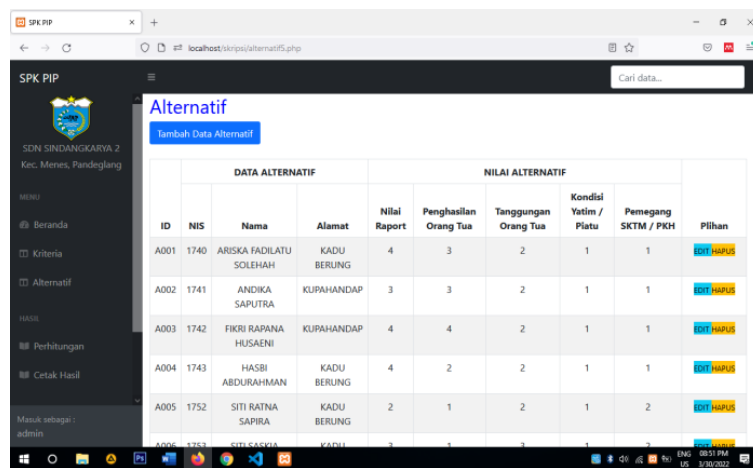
SPK PIP
localhost/skripsi/alternatif5.php

SPK PIP
Cari data...

SDN SINDANGKARYA 2
Kec. Menes, Pandeglang

MENU
Beranda
Kriteria
Alternatif

HASIL
Perhitungan
Cetak Hasil

Masuk sebagai :
admin

Alternatif
Tambah Data Alternatif

| ID | NIS | Nama | Alamat | Nilai Raport | Penghasilan Orang Tua | Tanggungan Orang Tua | Kondisi Yatim / Piatu | Pemegang SKTM / PKH | Pilihan |
|---|---|---|---|---|---|---|---|---|---|
| | DATA ALTERNATIF | | | NILAI ALTERNATIF | | | | | |
| A001 | 1740 | ARISKA FADILATU SOLEHAH | KADU BERUNG | 4 | 3 | 2 | 1 | 1 | EDIT HAPUS |
| A002 | 1741 | ANDIKA SAPUTRA | KUPAHANDAP | 3 | 3 | 2 | 1 | 1 | EDIT HAPUS |
| A003 | 1742 | FIKRI RAPANA HUSAENI | KUPAHANDAP | 4 | 4 | 2 | 1 | 1 | EDIT HAPUS |
| A004 | 1743 | HASBI ABDURAHMAN | KADU BERUNG | 4 | 2 | 2 | 1 | 1 | EDIT HAPUS |
| A005 | 1752 | SITI RATNA SAPIRA | KADU BERUNG | 2 | 1 | 2 | 1 | 2 | EDIT HAPUS |
| A006 | 1753 | SITI SASKIA | KADU | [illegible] | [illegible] | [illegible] | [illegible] | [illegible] | EDIT HAPUS |

ENG US 08:51 PM 3/30/2022